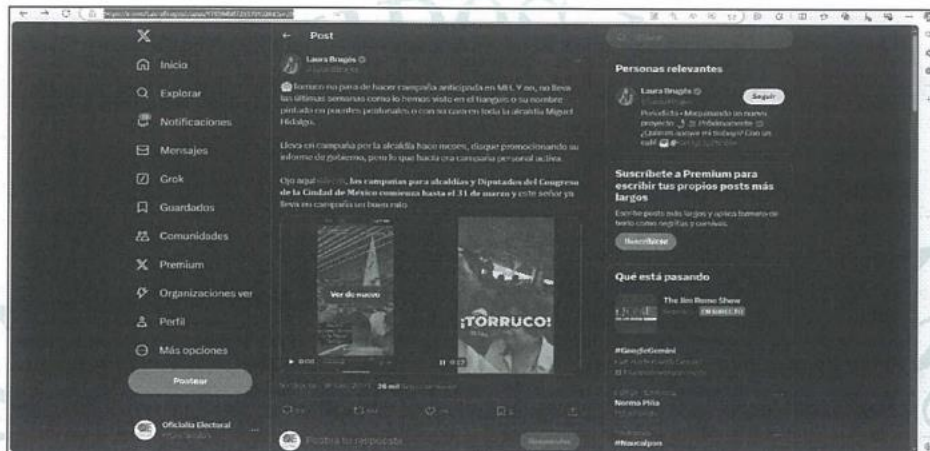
X

Inicio

Explorar

Notificaciones

Mensajes

Grok

Guardados

Comunidades

Premium

Organizaciones ver

Perfil

Más opciones

Postear

Oficialía Electoral

← Post

Laura Brugés

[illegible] Torruco en plena de hacer campaña anticipada en MH. Y es, no lleva las últimas semanas como lo hemos visto en el tianguis o su nombre pintado en puentes peatonales o con su cara en toda la alcaldía Miguel Hidalgo.

Lleva en campaña por la alcaldía hace meses, disque promocionando su informe de gobierno, pero lo que hacía era campaña personal activa.

Ojo aquí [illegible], las campañas para alcaldías y Diputados del Congreso de la Cidad de México comienza hasta el 31 de marzo y este señor ya lleva en campaña un buen rato.

Ver de nuevo

¡TORRUCO!

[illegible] 26 mil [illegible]

Postea tu respuesta

Responder

Personas relevantes

Laura Brugés

Seguir

Periodista • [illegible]

Suscríbete a Premium para escribir tus propios posts más largos

Escribe posts más largos y aplica formato de texto como negritas y cursivas.

Suscribirse

Qué está pasando

The Jim Rome Show

EN DIRECTO

#GoogleGemini

Norma Piña

#Naucalpan